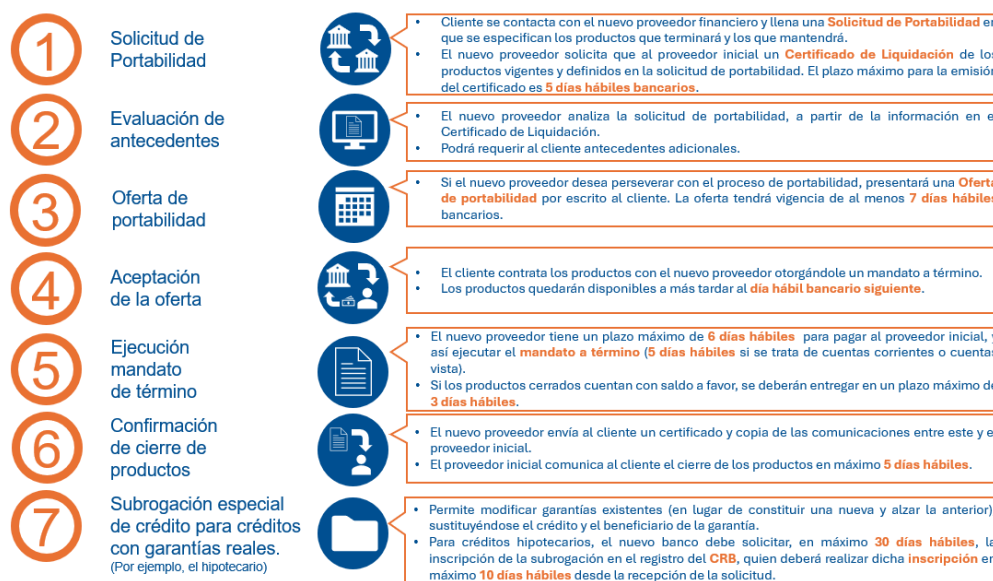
1

Solicitud de Portabilidad

• Cliente se contacta con el nuevo proveedor financiero y llena una Solicitud de Portabilidad en que se especifican los productos que terminará y los que mantendrá.
• El nuevo proveedor solicita que al proveedor inicial un Certificado de Liquidación de los productos vigentes y definidos en la solicitud de portabilidad. El plazo máximo para la emisión del certificado es 5 días hábiles bancarios.

2

Evaluación de antecedentes

• El nuevo proveedor analiza la solicitud de portabilidad, a partir de la información en el Certificado de Liquidación.
• Podrá requerir al cliente antecedentes adicionales.

3

Oferta de portabilidad

• Si el nuevo proveedor desea perseverar con el proceso de portabilidad, presentará una Oferta de portabilidad por escrito al cliente. La oferta tendrá vigencia de al menos 7 días hábiles bancarios.

4

Aceptación de la oferta

• El cliente contrata los productos con el nuevo proveedor otorgándole un mandato a término.
• Los productos quedarán disponibles a más tardar al día hábil bancario siguiente.

5

Ejecución mandato de término

• El nuevo proveedor tiene un plazo máximo de 6 días hábiles para pagar al proveedor inicial, y así ejecutar el mandato a término (5 días hábiles si se trata de cuentas corrientes o cuentas vista).
• Si los productos cerrados cuentan con saldo a favor, se deberán entregar en un plazo máximo de 3 días hábiles.

6

Confirmación de cierre de productos

• El nuevo proveedor envía al cliente un certificado y copia de las comunicaciones entre este y el proveedor inicial.
• El proveedor inicial comunica al cliente el cierre de los productos en máximo 5 días hábiles.

7

Subrogación especial de crédito para créditos con garantías reales.
(Por ejemplo, el hipotecario)

• Permite modificar garantías existentes (en lugar de constituir una nueva y alzar la anterior) sustituyéndose el crédito y el beneficiario de la garantía.
• Para créditos hipotecarios, el nuevo banco debe solicitar, en máximo 30 días hábiles, la inscripción de la subrogación en el registro del CRB, quien deberá realizar dicha inscripción en máximo 10 días hábiles desde la recepción de la solicitud.